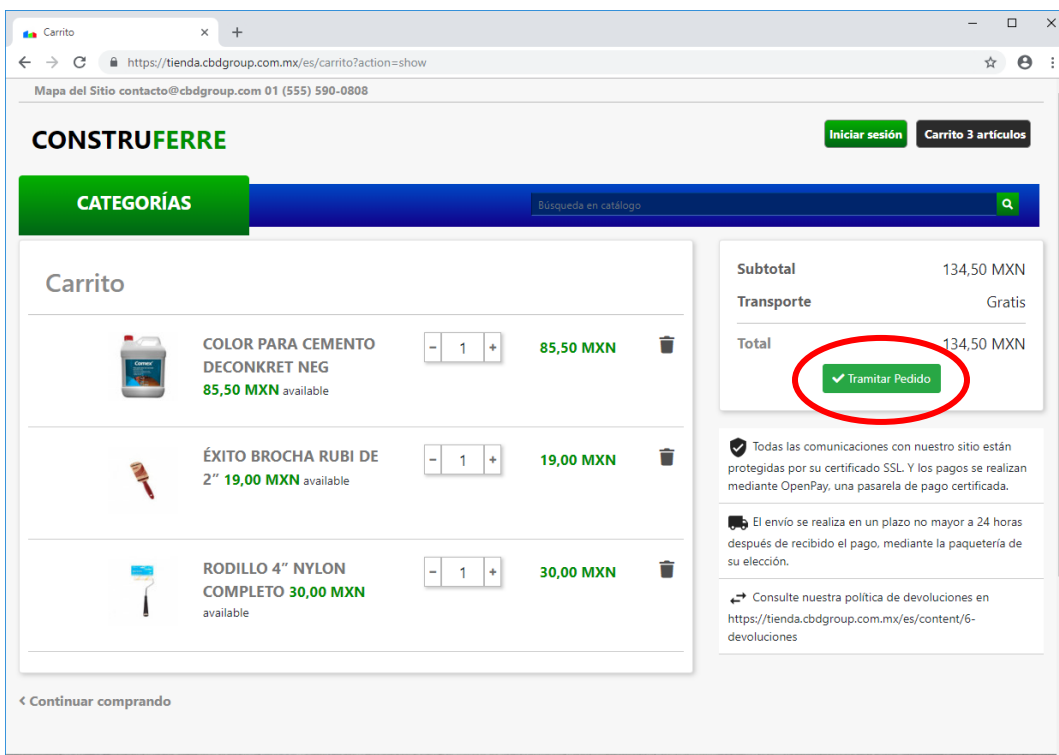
Carrito ×

https://tienda.cbdgroup.com.mx/es/carrito?action=show

Mapa del Sitio contacto@cbdgroup.com 01 (555) 590-0808

CONSTRUFERRE

Iniciar sesión

Carrito 3 artículos

CATEGORÍAS

Búsqueda en catálogo

Carrito

COLOR PARA CEMENTO DECONKRET NEG
85,50 MXN available

- 1 +

85,50 MXN

ÉXITO BROCHA RUBI DE 2" 19,00 MXN available

- 1 +

19,00 MXN

RODILLO 4" NYLON COMPLETO 30,00 MXN available

- 1 +

30,00 MXN

< Continuar comprando

| Subtotal | 134,50 MXN |
|---|---|
| Transporte | Gratis |
| Total | 134,50 MXN |

Tramitar Pedido

Todas las comunicaciones con nuestro sitio están protegidas por su certificado SSL. Y los pagos se realizan mediante OpenPay, una pasarela de pago certificada.

El envío se realiza en un plazo no mayor a 24 horas después de recibido el pago, mediante la paquetería de su elección.

Consulte nuestra política de devoluciones en https://tienda.cbdgroup.com.mx/es/content/6-devoluciones